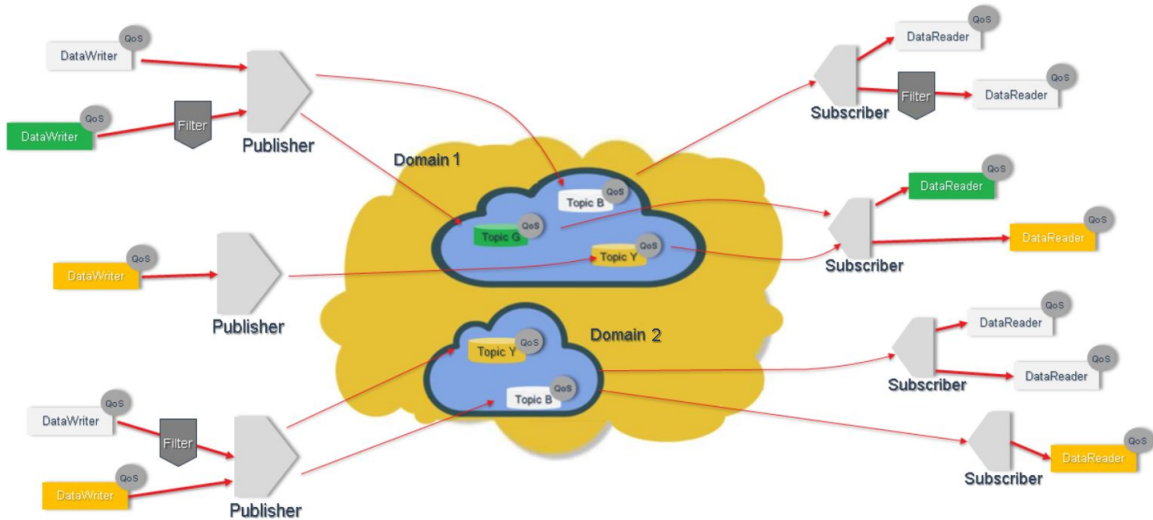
DataWriter QoS

DataWriter QoS

Filter

Publisher

DataWriter QoS

Publisher

DataWriter QoS

Filter

DataWriter QoS

Publisher

Domain 1

Topic B QoS

Topic G QoS

Topic Y QoS

Domain 2

Topic Y QoS

Topic B QoS

DataReader QoS

Subscriber

Filter

DataReader QoS

DataReader QoS

Subscriber

DataReader QoS

DataReader QoS

Subscriber

DataReader QoS

Subscriber

DataReader QoS